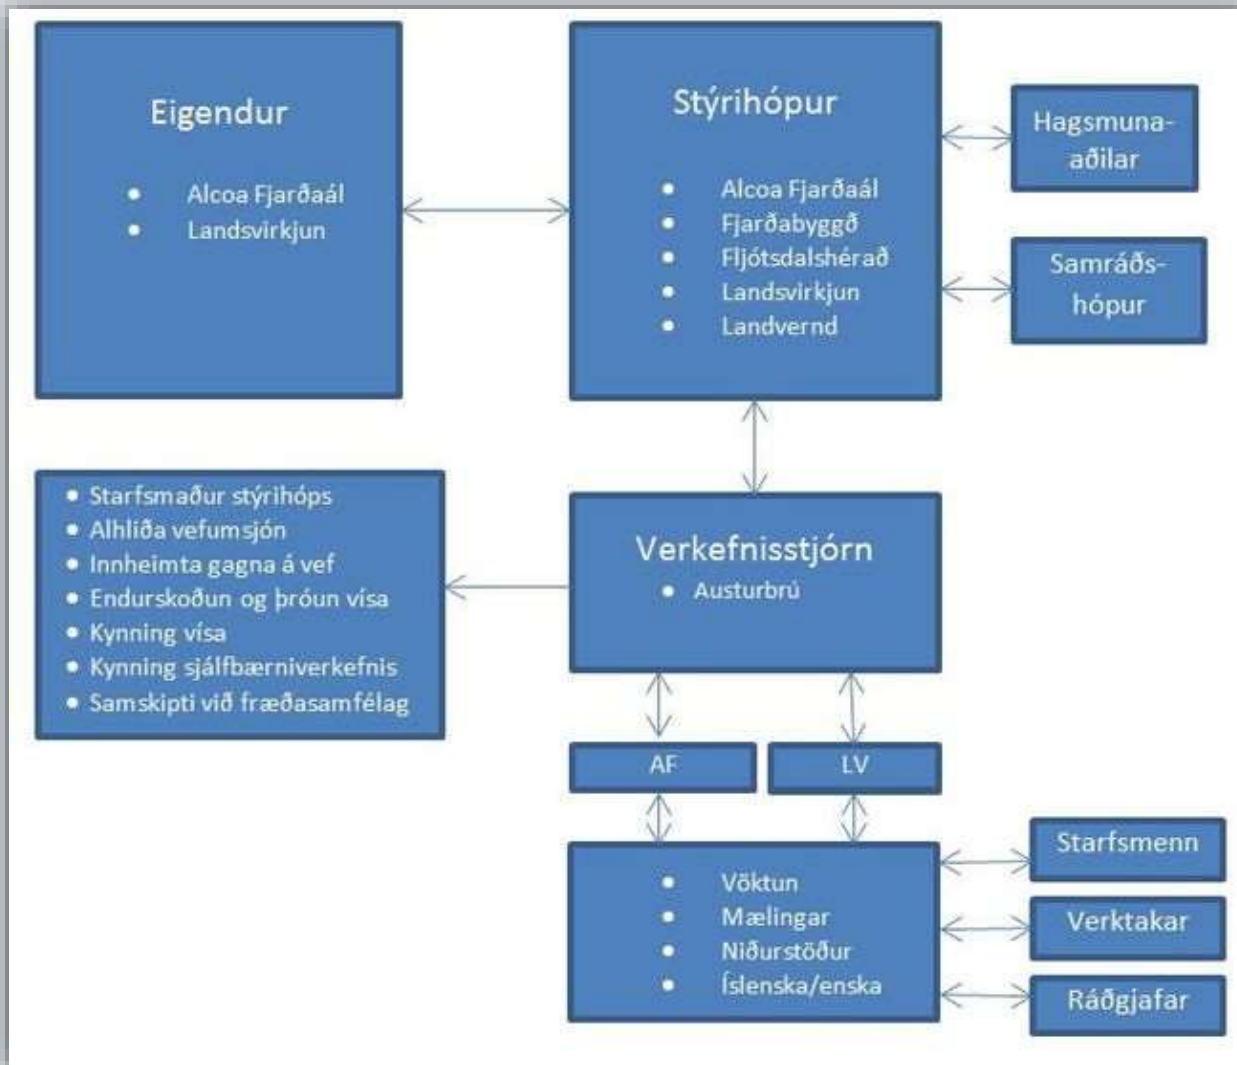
Eigendur

- Alcoa Fjarðaál
- Landsvirkjun

Stýrihópur

- Alcoa Fjarðaál
- Fjarðabyggð
- Fljótsdalshérað
- Landsvirkjun
- Landvernd

Hagsmunaaðilar

Samráðshópur

- Starfsmaður stýrihóps
- Alhliða vefumsjón
- Innheimta gagna á vef
- Endurskoðun og þróun vísa
- Kynning vísa
- Kynning sjálfbærniverkefnis
- Samskipti við fræðasamfélag

Verkefnisstjórn

- Austurbrú

AF

LV

- Vöktun
- Mælingar
- Niðurstöður
- Íslenska/enska

Starfsmenn

Verktakar

Ráðgjafar